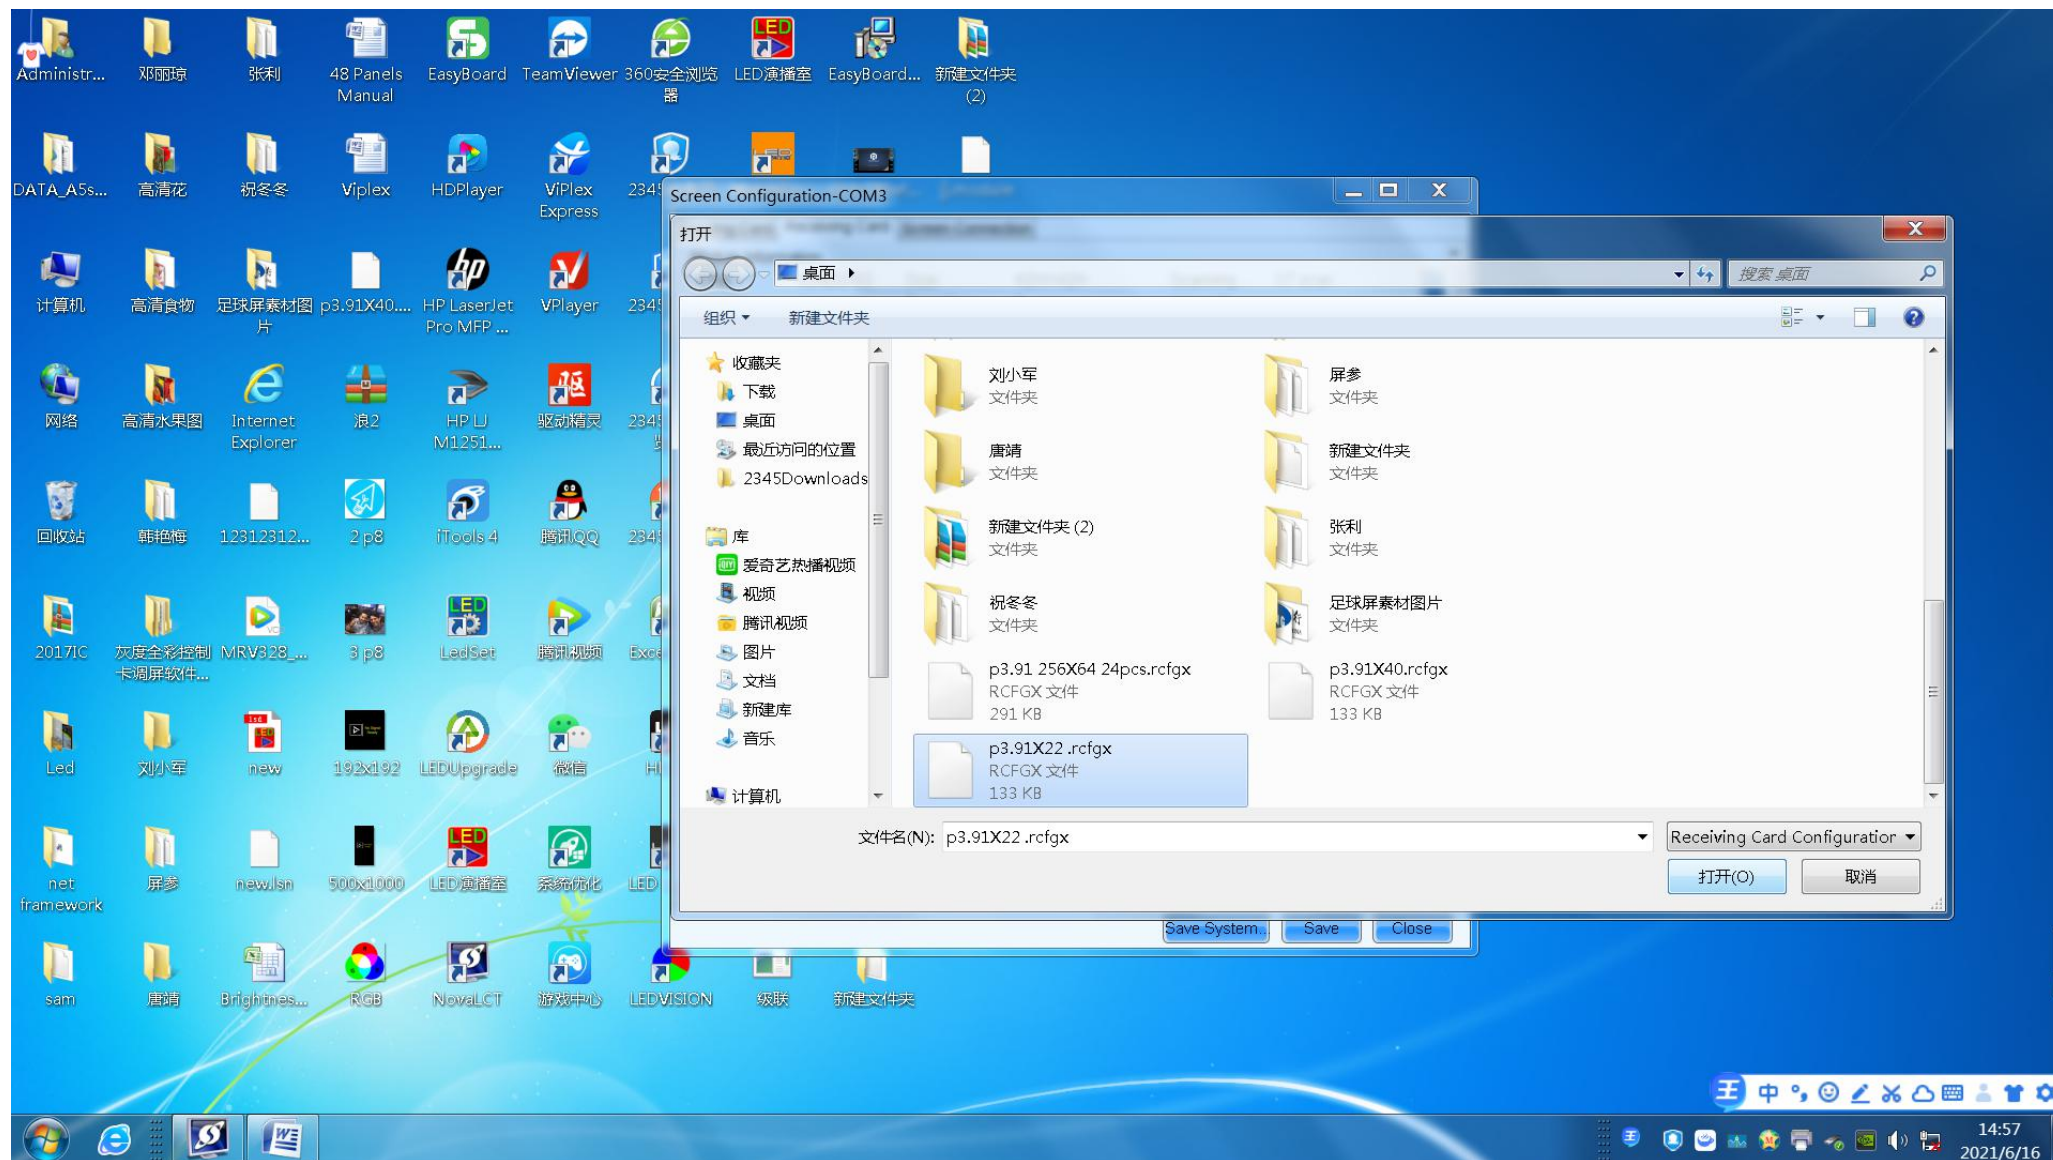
Administr... 邓丽琼 张利 48 Panels Manual EasyBoard TeamViewer 360安全浏览器 LED演播室 EasyBoard... 新建文件夹 (2)

DATA_A5s... 高清花 祝冬冬 Viplex HDPlayer ViPlex Express 2345

计算机 高清食物 足球屏素材图片 p3.91X40.... HP LaserJet Pro MFP ... VPlayer 2345

网络 高清水果图 Internet Explorer 浪2 HP LJ M1251... 驱动精灵 2345

回收站 韩艳梅 12312312... 2 p8 iTools 4 腾讯QQ 2345

2017IC 灰度全彩控制卡调屏软件... MRV328_... 3 p8 LedSet 腾讯视频 Exc

Led 刘小军 new 192x192 LEDUpgrade 微信 H

net framework 屏参 new.lsn 500x1000 LED演播室 系统优化 LED

sam 唐靖 Brightnes... RGB NovaLCT 游戏中心 LEDVISION 级联 新建文件夹

Screen Configuration-COM3

打开

桌面 ▸

搜索 桌面

组织 ▾ 新建文件夹

收藏夹
下载
桌面
最近访问的位置
2345Downloads

库
爱奇艺热播视频
视频
腾讯视频
图片
文档
新建库
音乐

计算机

刘小军
文件夹

屏参
文件夹

唐靖
文件夹

新建文件夹
文件夹

新建文件夹 (2)
文件夹

张利
文件夹

祝冬冬
文件夹

足球屏素材图片
文件夹

p3.91 256X64 24pcs.rcfgx
RCFGX 文件
291 KB

p3.91X40.rcfgx
RCFGX 文件
133 KB

p3.91X22 .rcfgx
RCFGX 文件
133 KB

文件名(N): p3.91X22 .rcfgx

Receiving Card Configuration

打开(O) 取消

Save System... Save Close

王 中 °,

14:57
2021/6/16